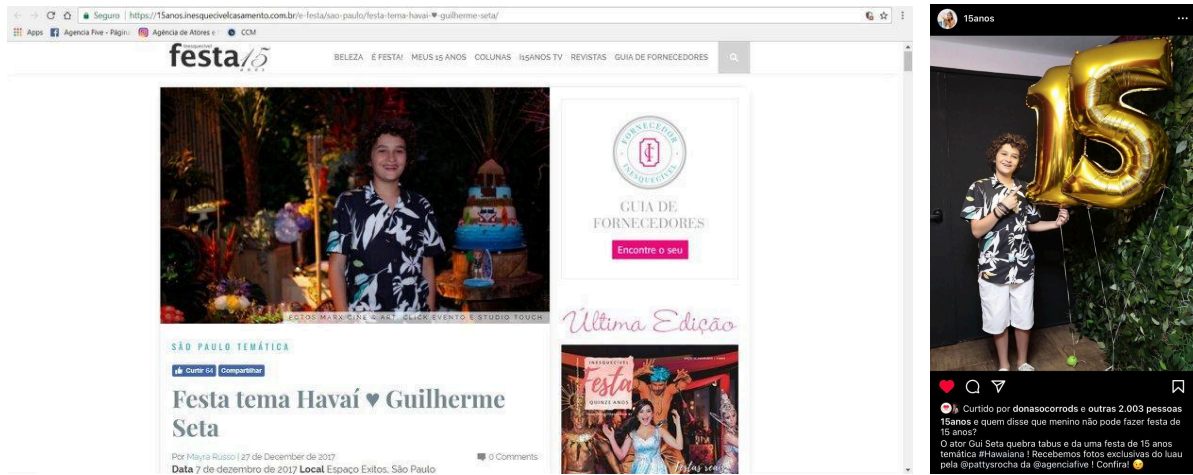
Seguro | https://15anos.inesquecivelcasamento.com.br/e-festa/sao-paulo/festa-tema-havai-♥-guilherme-seta/

Apps Agencia Five - Págin Agência de Atores e CCM

Inesquecível festa 15 anos

BELEZA É FESTA! MEUS 15 ANOS COLUNAS I15ANOS TV REVISTAS GUIA DE FORNECEDORES

FOTOS MARX CINE & ART, CLICK EVENTO E STUDIO TOUCH

FORNECEDOR INESQUECÍVEL

GUIA DE FORNECEDORES

Encontre o seu

Última Edição

INESQUECÍVEL Festa QUINZE ANOS

SÃO PAULO TEMÁTICA

Curtir 64 Compartilhar

Festa tema Havaí ♥ Guilherme Seta

Por Mayra Russo | 27 de December de 2017

0 Comments

Data 7 de dezembro de 2017 Local Espaço Exitos, São Paulo

15anos

Curtido por donasocorrods e outras 2.003 pessoas

15anos e quem disse que menino não pode fazer festa de 15 anos?

O ator Gui Seta quebra tabus e da uma festa de 15 anos temática #Hawaiana ! Recebemos fotos exclusivas do luau pela @pattysrocha da @agenciafive ! Confira! 😉